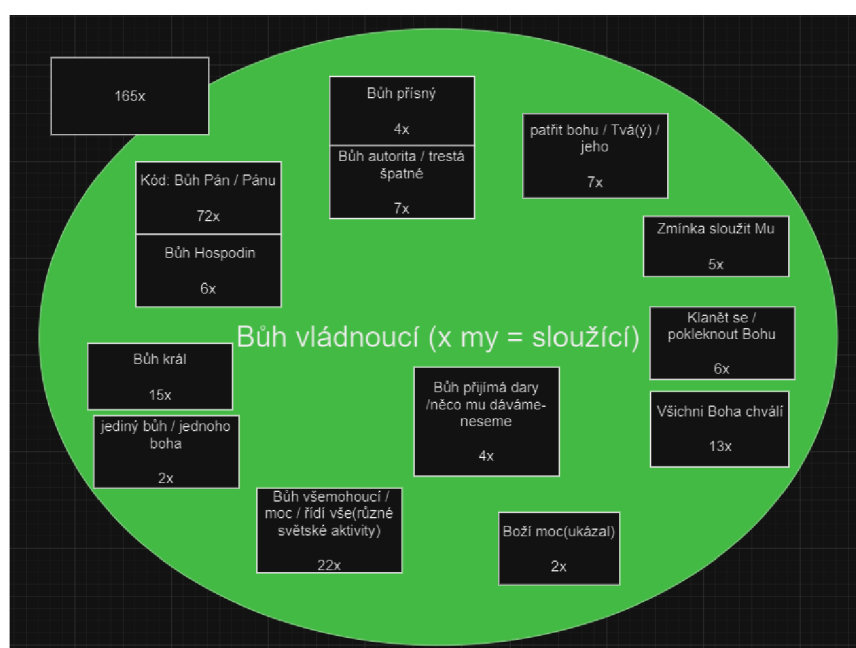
165x

Bůh přísný

4x

Bůh autorita / trestá špatné

7x

patřit bohu / Tvá(ý) / jeho

7x

Kód: Bůh Pán / Pánu

72x

Bůh Hospodin

6x

Zmínka sloužit Mu

5x

Bůh vládnoucí (x my = sloužící)

Klanět se / pokleknout Bohu

6x

Bůh král

15x

Bůh přijímá dary /něco mu dáváme-neseme

4x

Všichni Boha chválí

13x

jediný bůh / jednoho boha

2x

Bůh všemohoucí / moc / řídí vše(různé světské aktivity)

22x

Boží moc(ukázal)

2x